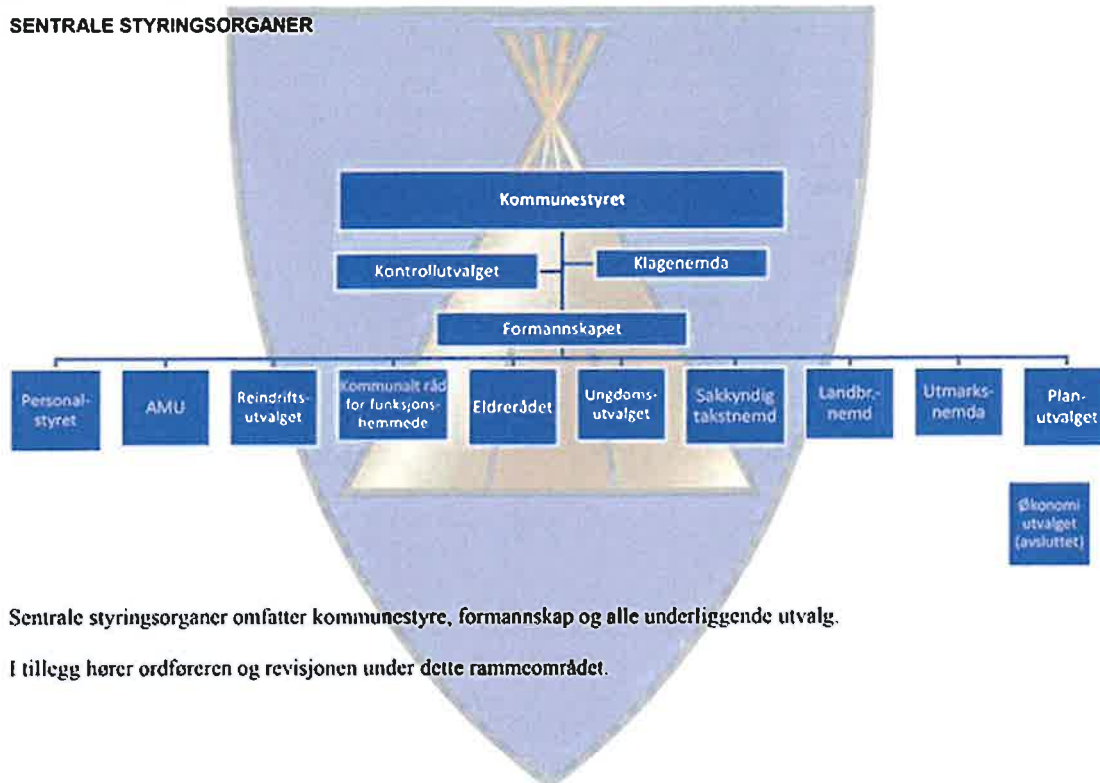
SENTRALE STYRINGSORGANER

Kommunestyret

Kontrollutvalget

Klagenemda

Formannskapet

Personalstyret

AMU

Reindriftsutvalget

Kommunalt råd for funksjonshemmede

Eldrerådet

Ungdomsutvalget

Sakkyndig takstnemd

Landbr.-nemd

Utmarksnemda

Planutvalget

Økonomi utvalget (avsluttet)

Sentrale styringsorganer omfatter kommunestyre, formannskap og alle underliggende utvalg.

I tillegg hører ordføreren og revisjonen under dette rammeområdet.